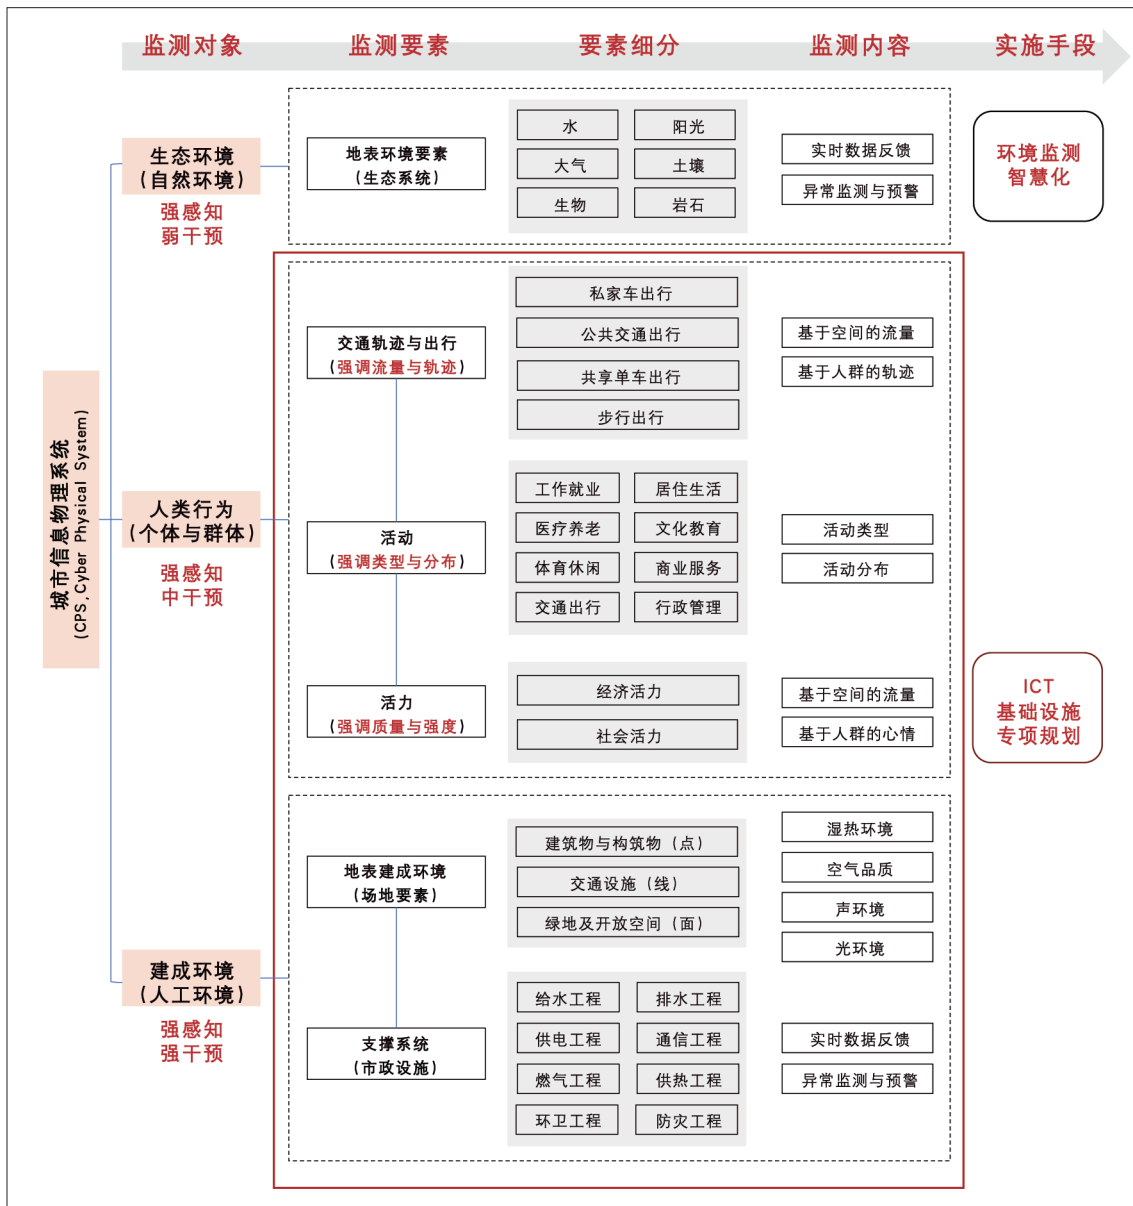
监测对象 监测要素 要素细分 监测内容 实施手段

城市信息物理系统
(CPS, Cyber Physical System)

生态环境
(自然环境)
强感知
弱干预

地表环境要素
(生态系统)

水
阳光
大气
土壤
生物
岩石

实时数据反馈
异常监测与预警

环境监测
智慧化

人类行为
(个体与群体)
强感知
中干预

交通轨迹与出行
(强调流量与轨迹)

私家车出行
公共交通出行
共享单车出行
步行出行

基于空间的流量
基于人群的轨迹

活动
(强调类型与分布)

工作就业
居住生活
医疗养老
文化教育
体育休闲
商业服务
交通出行
行政管理

活动类型
活动分布

活力
(强调质量与强度)

经济活力
社会活力

基于空间的流量
基于人群的心情

ICT
基础设施
专项规划

建成环境
(人工环境)
强感知
强干预

地表建成环境
(场地要素)

建筑物与构筑物(点)
交通设施(线)
绿地及开放空间(面)

湿热环境
空气品质
声环境
光环境

支撑系统
(市政设施)

给水工程
排水工程
供电工程
通信工程
燃气工程
供热工程
环卫工程
防灾工程

实时数据反馈
异常监测与预警